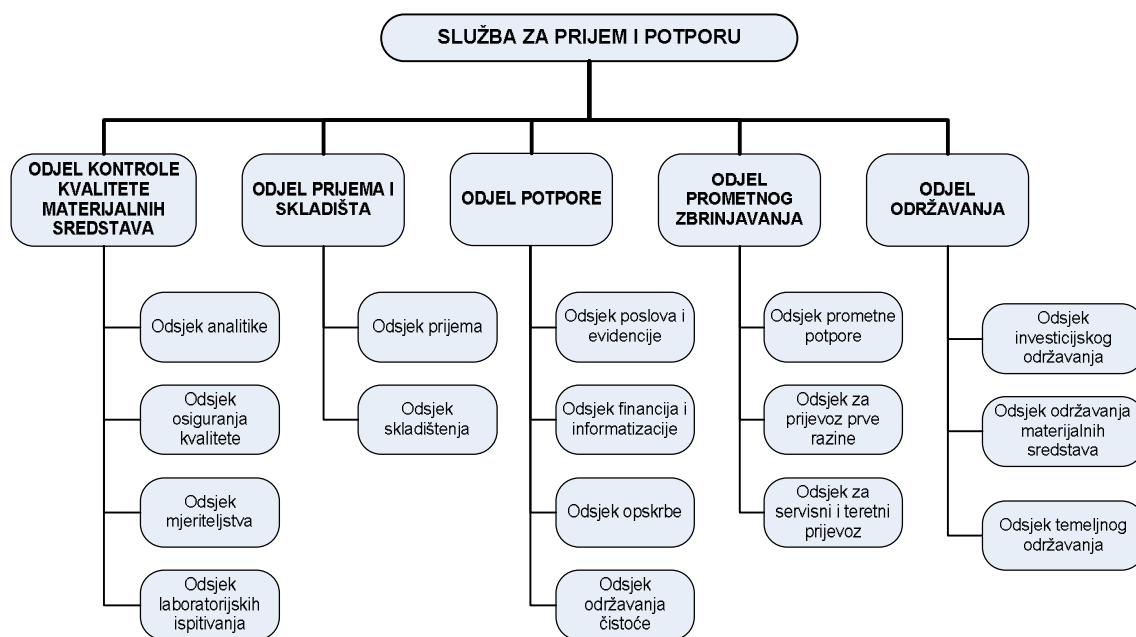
SLUŽBA ZA PRIJEM I POTPORU

ODJEL KONTROLE KVALITETE MATERIJALNIH SREDSTAVA

Odsjek analitike

Odsjek osiguranja kvalitete

Odsjek mjeriteljstva

Odsjek laboratorijskih ispitivanja

ODJEL PRIJEMA I SKLADIŠTA

Odsjek prijema

Odsjek skladištenja

ODJEL POTPORE

Odsjek poslova i evidencije

Odsjek financija i informatizacije

Odsjek opskrbe

Odsjek održavanja čistoće

ODJEL PROMETNOG ZBRINJAVANJA

Odsjek prometne potpore

Odsjek za prijevoz prve razine

Odsjek za servisni i teretni prijevoz

ODJEL ODRŽAVANJA

Odsjek investicijskog održavanja

Odsjek održavanja materijalnih sredstava

Odsjek temeljnog održavanja